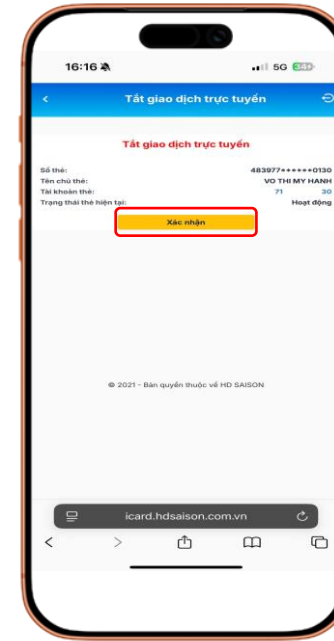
16:16
5G 34

Tắt giao dịch trực tuyến

Tắt giao dịch trực tuyến

Số thẻ: 483977******0130
Tên chủ thẻ: VO THI MY HANH
Tài khoản thẻ: 71 30
Trạng thái thẻ hiện tại: Hoạt động

Xác nhận

© 2021 - Bản quyền thuộc về HD SAISON

icard.hdsaison.com.vn